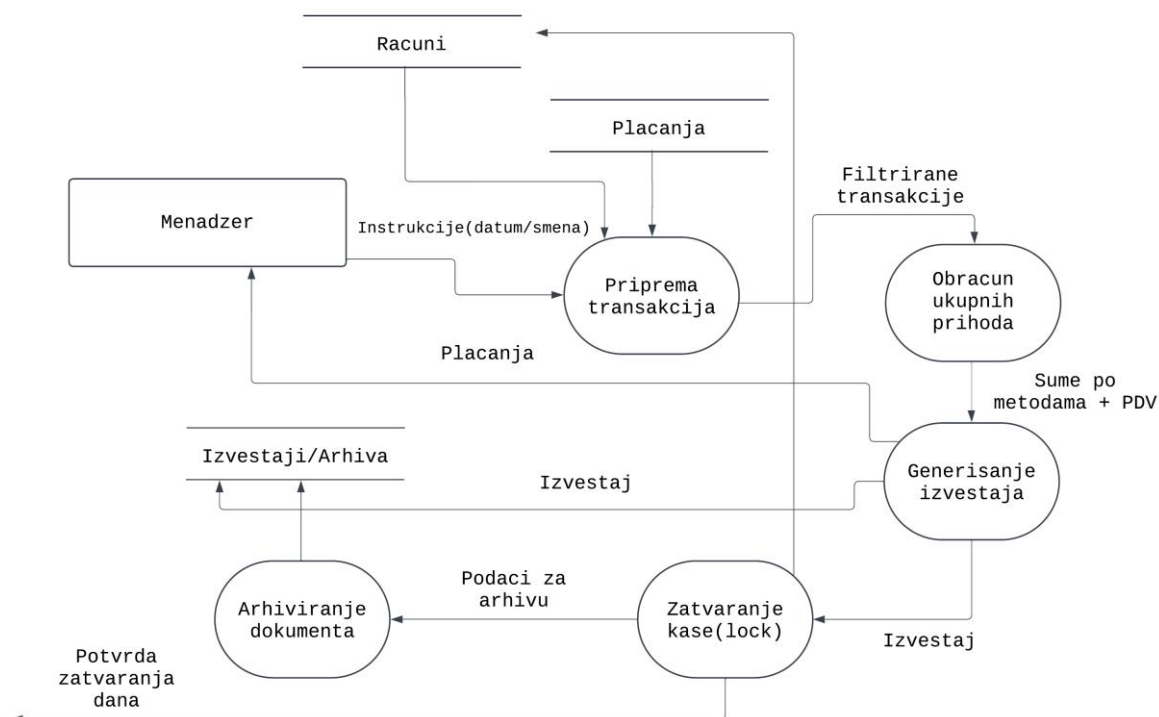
Racuni

Placanja

Filtrirane transakcije

Menadzer

Instrukcije(datum/smena)

Priprema transakcija

Obracun ukupnih prihoda

Placanja

Sume po metodama + PDV

Izvestaji/Arhiva

Izvestaj

Generisanje izvestaja

Podaci za arhivu

Arhiviranje dokumenta

Zatvaranje kase(lock)

Izvestaj

Potvrda zatvaranja dana